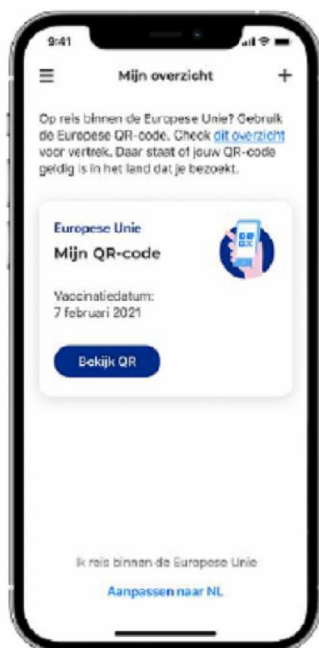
9:41

Mijn overzicht

+

Op reis binnen de Europese Unie? Gebruik de Europese QR-code. Check dit overzicht voor vertrek. Daar staat of jouw QR-code geldig is in het land dat je bezoekt.

Europese Unie

Mijn QR-code

Vaccinatiedatum:
7 februari 2021

Bekijk QR

Ik reis binnen de Europese Unie

Aanpassen naar NL